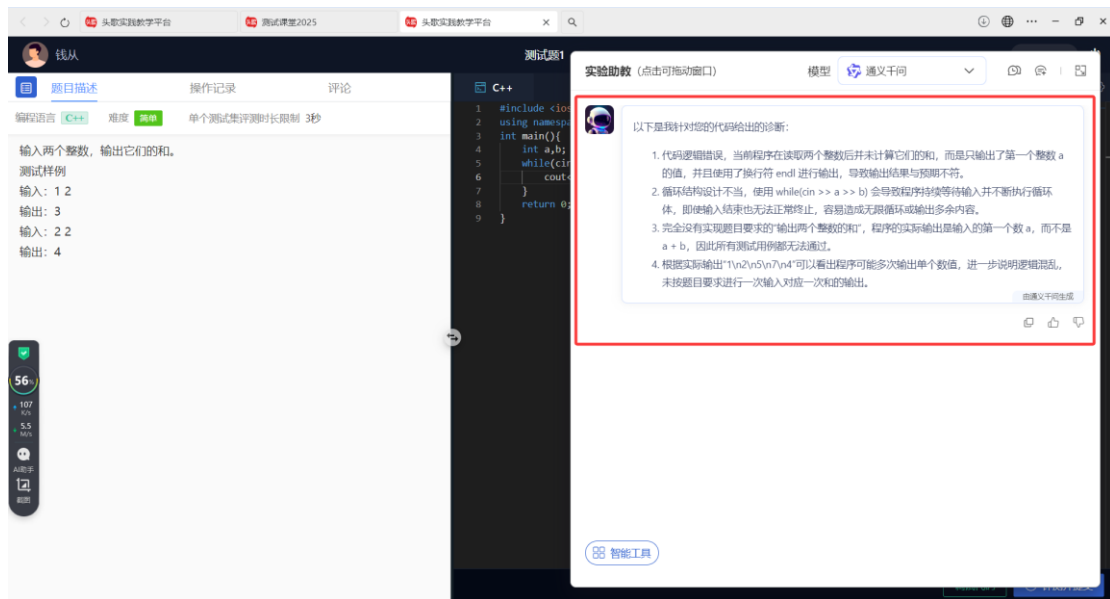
头歌实践教学平台 | 测试课堂2025 | 头歌实践教学平台

钱从

测试题1

题目描述 操作记录 评论

编程语言 C++ 难度 简单 单个测试集评测时长限制 3秒

输入两个整数，输出它们的和。
测试样例
输入：1 2
输出：3
输入：2 2
输出：4

C++

```
1 #include <ios
2 using namesp
3 int main(){
4     int a,b;
5     while(cin
6         cout<
7     }
8     return 0;
9 }
```

56%
107 K/s
5.5 M/s
AI助手
截图

实验助教（点击可拖动窗口） 模型 通义千问

以下是我针对您的代码给出的诊断：

1. 代码逻辑错误，当前程序在读取两个整数后并未计算它们的和，而是只输出了第一个整数 a 的值，并且使用了换行符 endl 进行输出，导致输出结果与预期不符。
2. 循环结构设计不当，使用 while(cin >> a >> b) 会导致程序持续等待输入并不断执行循环体，即使输入结束也无法正常终止，容易造成无限循环或输出多余内容。
3. 完全没有实现题目要求的"输出两个整数的和"，程序的实际输出是输入的第一个数 a，而不是 a + b，因此所有测试用例都无法通过。
4. 根据实际输出"1\n2\n5\n7\n4"可以看出程序可能多次输出单个数值，进一步说明逻辑混乱，未按题目要求进行一次输入对应一次和的输出。

由通义千问生成

智能工具